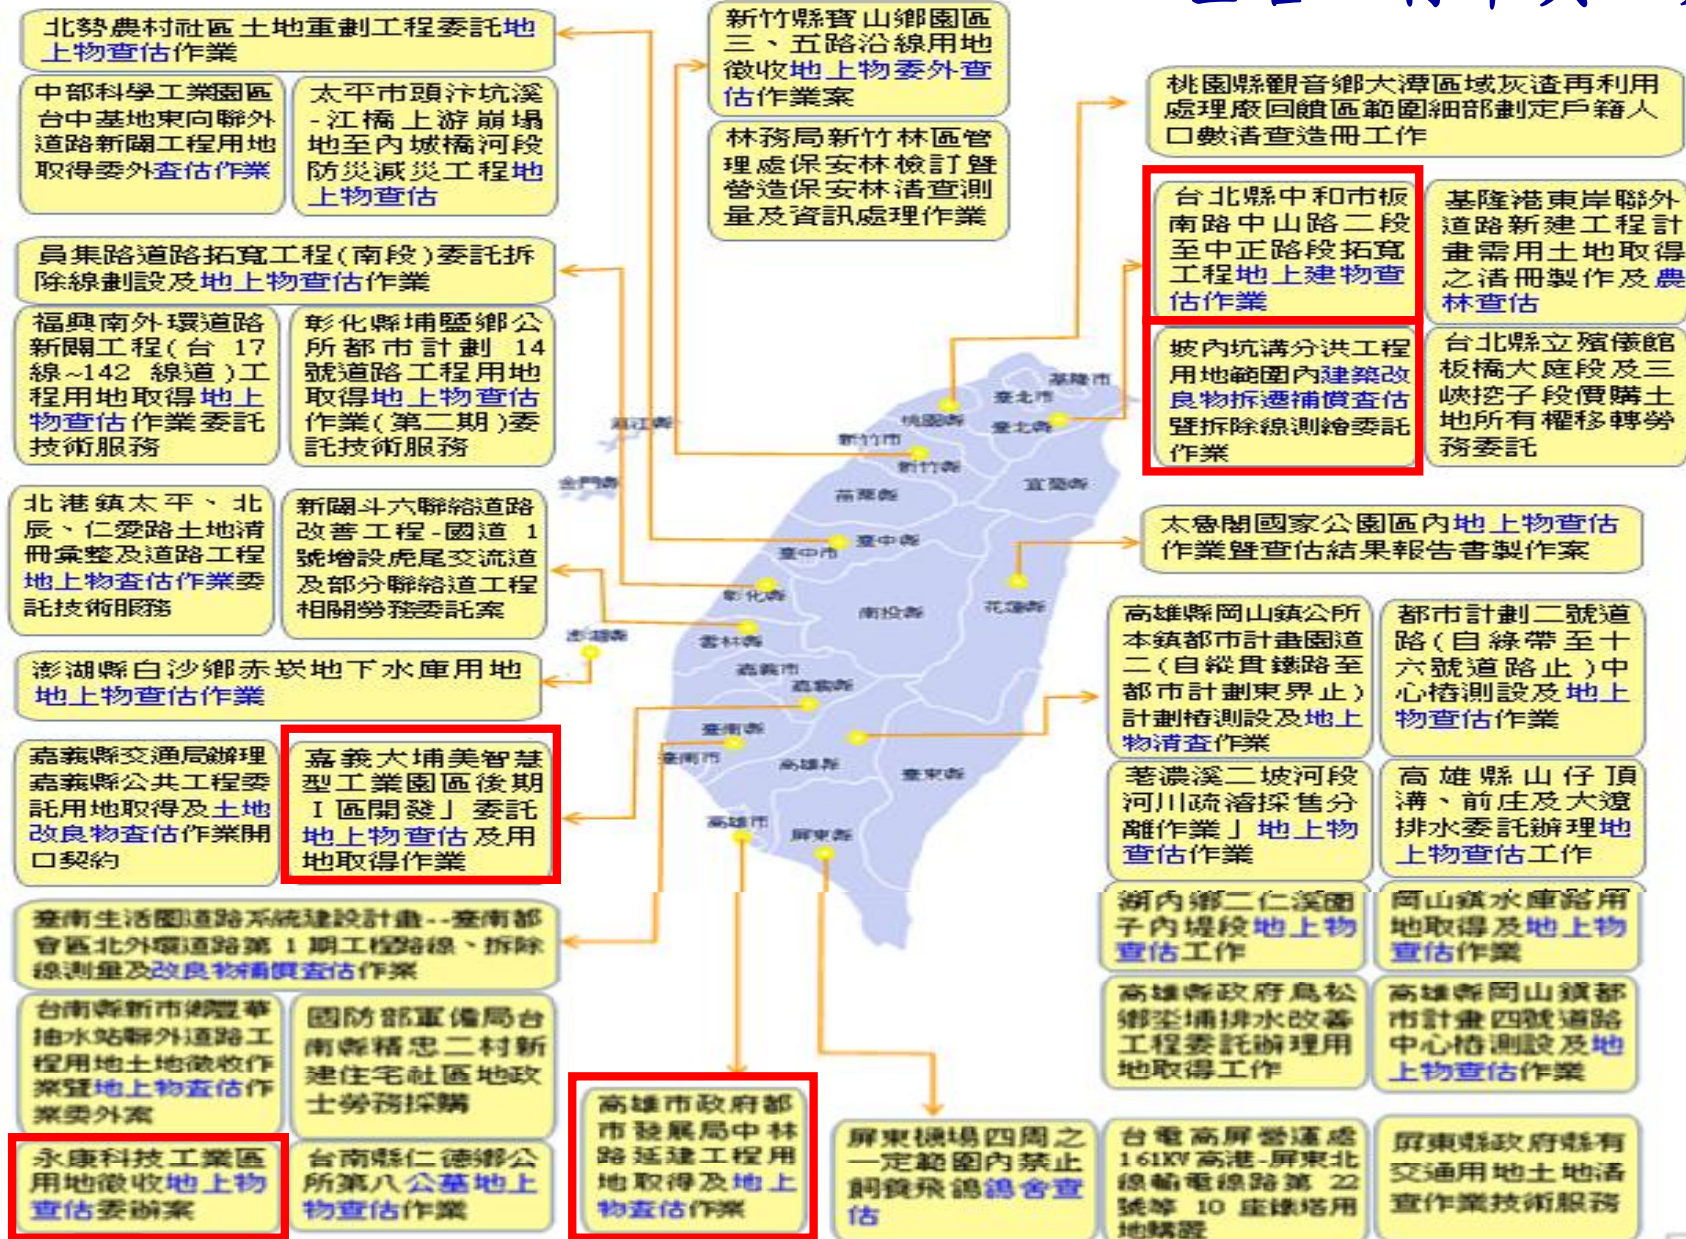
北勢農村社區土地重劃工程委託地上物查估作業

中部科學工業園區台中基地東向聯外道路新闢工程用地取得委外查估作業

太平市頭汴坑溪-江橋上游崩塌地至內城橋河段防災減災工程地上物查估

員集路道路拓寬工程(南段)委託拆除線劃設及地上物查估作業

福興南外環道路新闢工程(台17線~142線道)工程用地取得地上物查估作業委託技術服務

彰化縣埔鹽鄉公所都市計劃14號道路工程用地取得地上物查估作業(第二期)委託技術服務

北港鎮太平、北辰、仁愛路土地清冊彙整及道路工程地上物查估作業委託技術服務

新闢斗六聯絡道路改善工程-國道1號增設虎尾交流道及部分聯絡道工程相關勞務委託案

澎湖縣白沙鄉赤崁地下水庫用地地上物查估作業

嘉義縣交通局辦理嘉義縣公共工程委託用地取得及土地改良物查估作業開口契約

嘉義大埔美智慧型工業園區後期Ⅰ區開發」委託地上物查估及用地取得作業

臺南生活圈道路系統建設計畫--臺南都會區北外環道路第1期工程路線、拆除線測量及改良物補償查估作業

台南縣新市鄉豐華抽水站聯外道路工程用地土地徵收作業暨地上物查估作業委外案

國防部軍備局台南縣精忠二村新建住宅社區地政士勞務採購

永康科技工業區用地徵收地上物查估委辦案

台南縣仁德鄉公所第八公墓地上物查估作業

高雄市政府都市發展局中林路延建工程用地取得及地上物查估作業

新竹縣寶山鄉園區三、五路沿線用地徵收地上物委外查估作業案

林務局新竹林區管理處保安林檢訂暨營造保安林清查測量及資訊處理作業

桃園縣觀音鄉大潭區域灰渣再利用處理廠回饋區範圍細部劃定戶籍人口數清查造冊工作

台北縣中和市板南路中山路二段至中正路段拓寬工程地上建物查估作業

基隆港東岸聯外道路新建工程計畫需用土地取得之清冊製作及農林查估

坡內坑溝分洪工程用地範圍內建築改良物拆遷補償查估暨拆除線測繪委託作業

台北縣立殯儀館板橋大庭段及三峽挖子段價購土地所有權移轉勞務委託

太魯閣國家公園區內地上物查估作業暨查估結果報告書製作案

高雄縣岡山鎮公所本鎮都市計畫園道二(自縱貫鐵路至都市計劃東界止)計劃樁測設及地上物清查作業

都市計劃二號道路(自綠帶至十六號道路止)中心樁測設及地上物查估作業

荖濃溪二坡河段河川疏濬採售分離作業」地上物查估作業

高雄縣山仔頂溝、前庄及大遼排水委託辦理地上物查估工作

湖內鄉二仁溪圍子內堤段地上物查估工作

岡山鎮水庫路用地取得及地上物查估作業

高雄縣政府鳥松鄉坔埔排水改善工程委託辦理用地取得工作

高雄縣岡山鎮都市計畫四號道路中心樁測設及地上物查估作業

屏東機場四周之一定範圍內禁止飼養飛鴿鴿舍查估

台電高屏營運處161KV高港-屏東北線輸電線路第22號等10座鐵塔用地補償

屏東縣政府縣有交通用地土地清查作業技術服務

基隆市
臺北市
桃園縣
臺北縣
新竹市
新竹縣
連江縣
宜蘭縣
金門縣
苗栗縣
臺中市
臺中縣
彰化縣
南投縣
花蓮縣
澎湖縣
雲林縣
嘉義市
嘉義縣
臺南縣
臺南市
高雄縣
臺東縣
高雄市
屏東縣